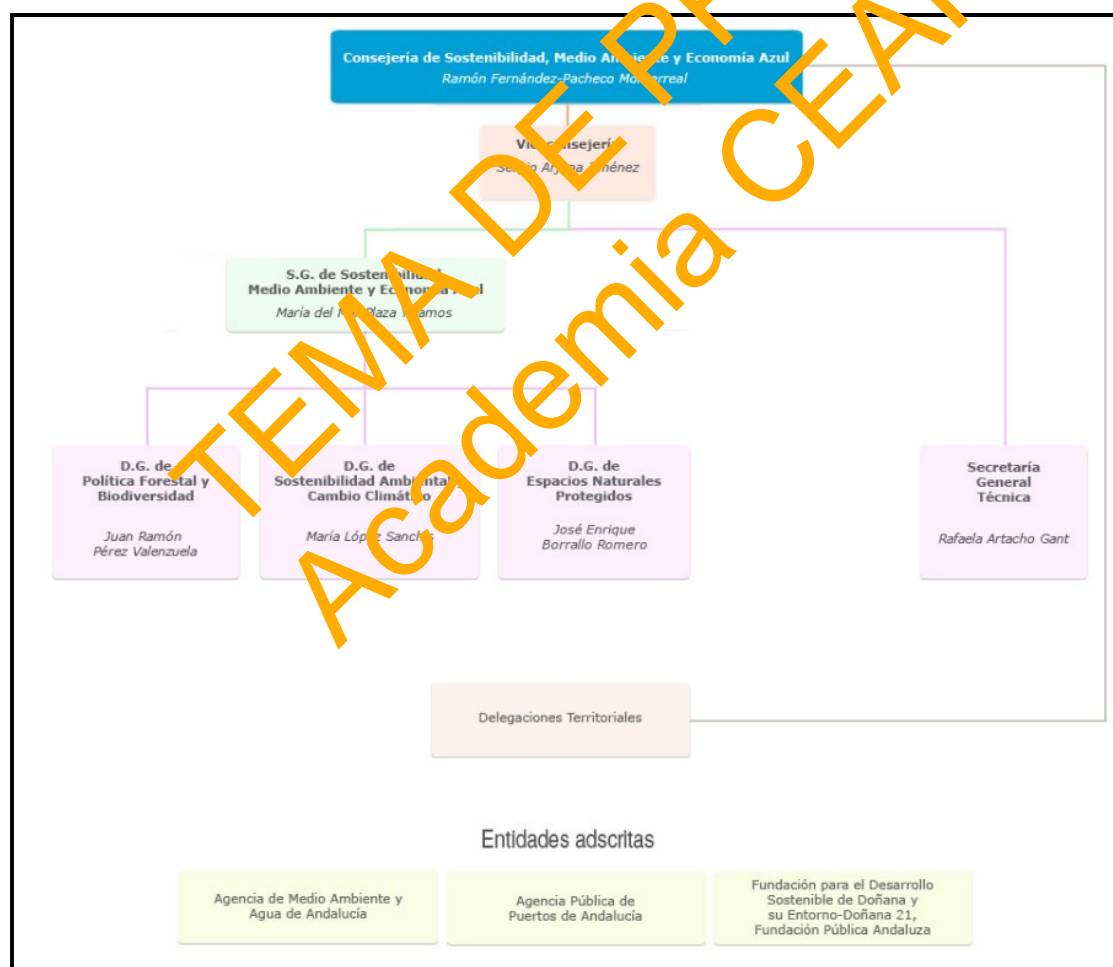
Consejería de Sostenibilidad, Medio Am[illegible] y Economía Azul
Ramón Fernández-Pacheco Mo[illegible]rreal

TEMA DE P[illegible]
Academia CEA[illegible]

Vi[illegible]nsejería
Se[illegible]io Ar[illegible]na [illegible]énez

S.G. de Sosten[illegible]
Medio Ambiente y Econo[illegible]
María del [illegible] Plaza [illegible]amos

D.G. de
Política Forestal y
Biodiversidad
Juan Ramón
Pérez Valenzuela

D.G. de
Sostenibilidad Amb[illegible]
Cambio Climát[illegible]
María López Sanch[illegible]

D.G. de
Espacios Naturales
Protegidos
José Enrique
Borrallo Romero

Secretaría
General
Técnica
Rafaela Artacho Gant

Delegaciones Territoriales

Entidades adscritas

Agencia de Medio Ambiente y Agua de Andalucía

Agencia Pública de Puertos de Andalucía

Fundación para el Desarrollo Sostenible de Doñana y su Entorno-Doñana 21, Fundación Pública Andaluza